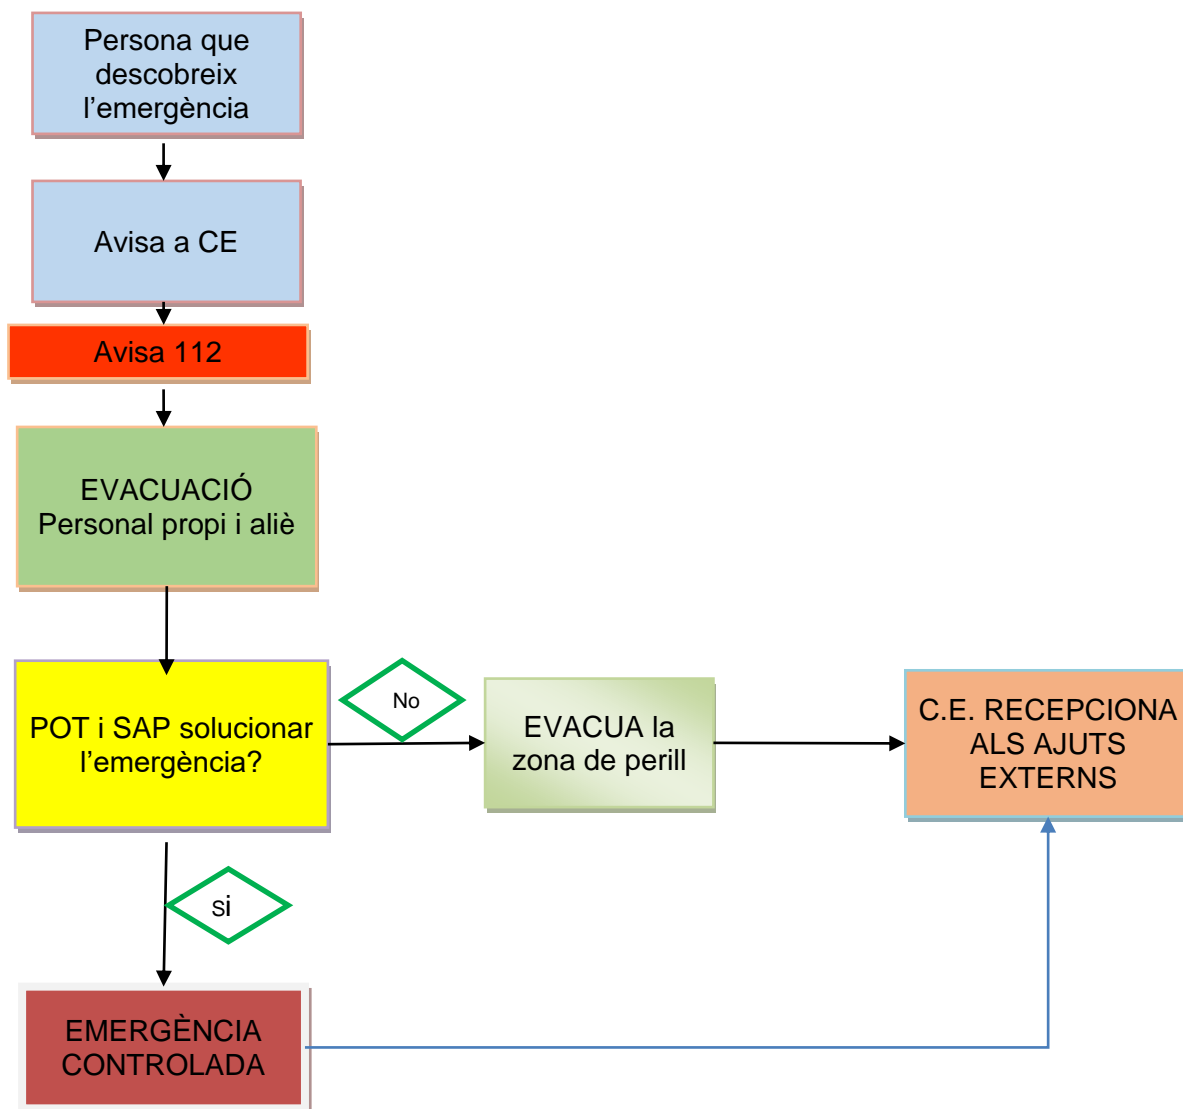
Persona que descobreix l’emergència

Avisa a CE

Avisa 112

EVACUACIÓ
Personal propi i aliè

POT i SAP solucionar l’emergència?

No

EVACUA la zona de perill

C.E. RECEPCIONA ALS AJUTS EXTERNS

si

EMERGÈNCIA CONTROLADA